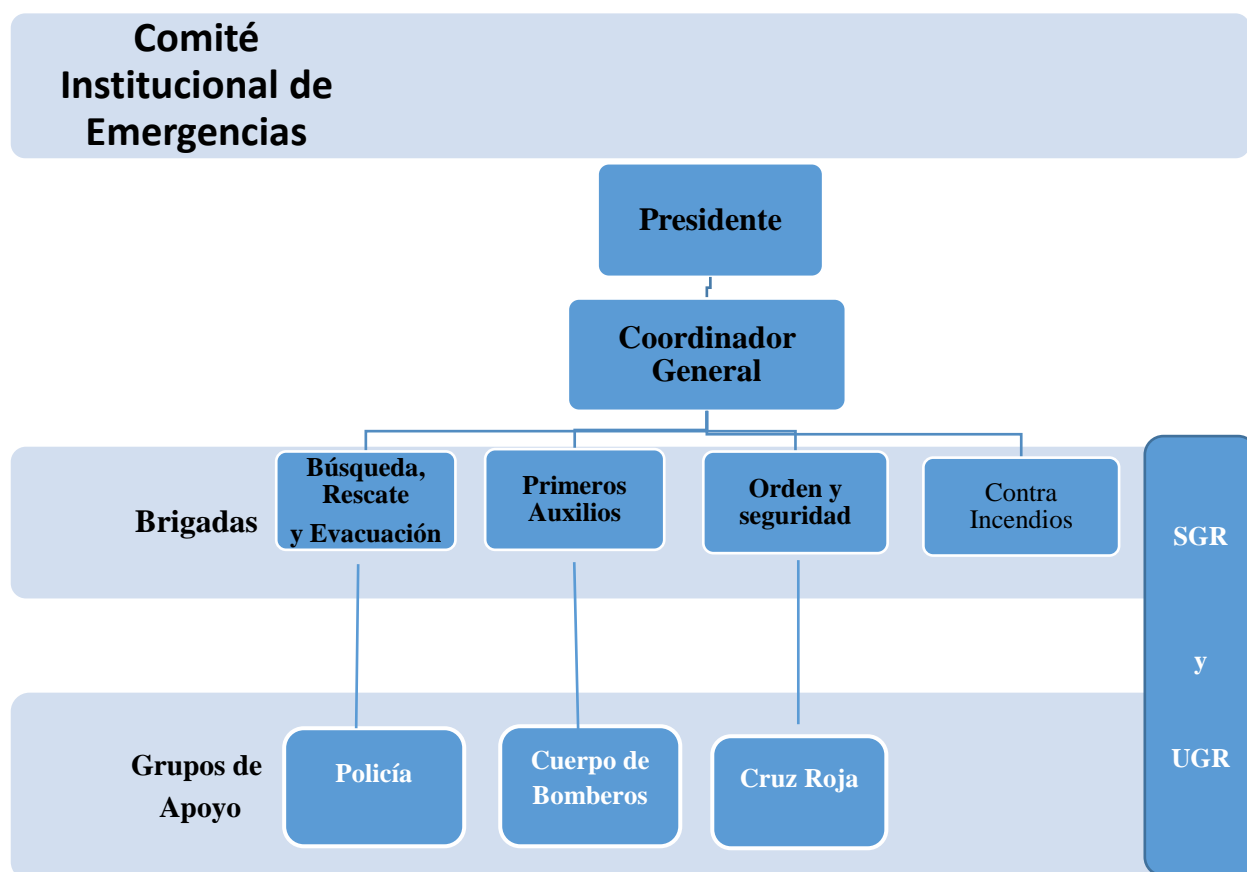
Comité Institucional de Emergencias

Presidente

Coordinador General

Brigadas

Búsqueda, Rescate y Evacuación

Primeros Auxilios

Orden y seguridad

Contra Incendios

SGR

y

UGR

Grupos de Apoyo

Policía

Cuerpo de Bomberos

Cruz Roja